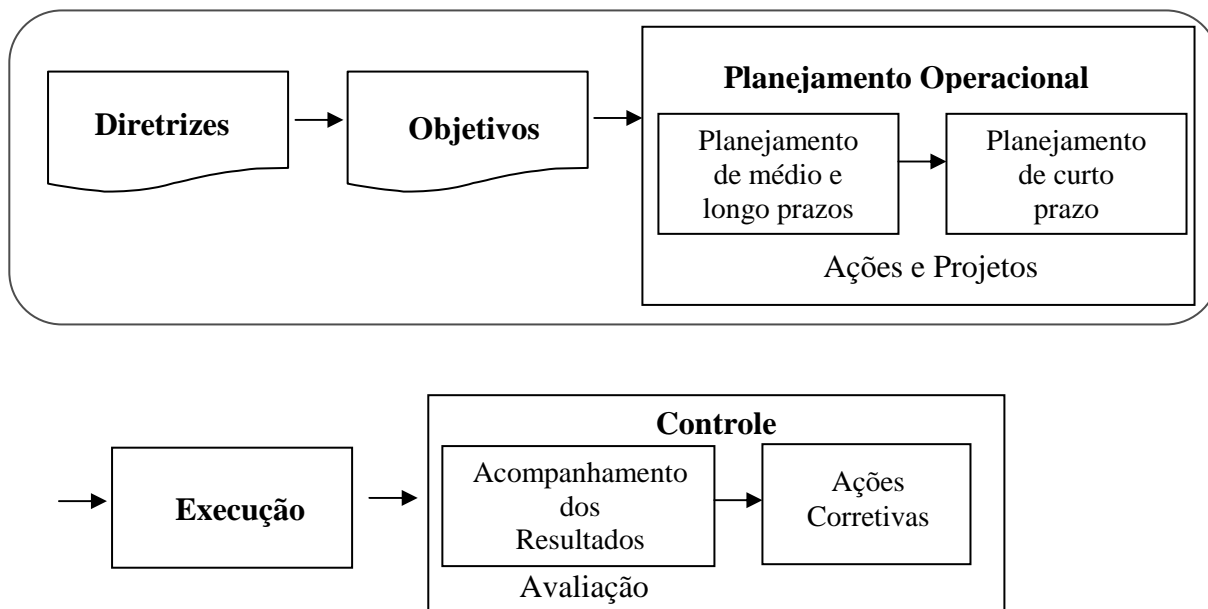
Diretrizes

Objetivos

Planejamento Operacional

Planejamento de médio e longo prazos

Planejamento de curto prazo

Ações e Projetos

Execução

Controle

Acompanhamento dos Resultados

Ações Corretivas

Avaliação